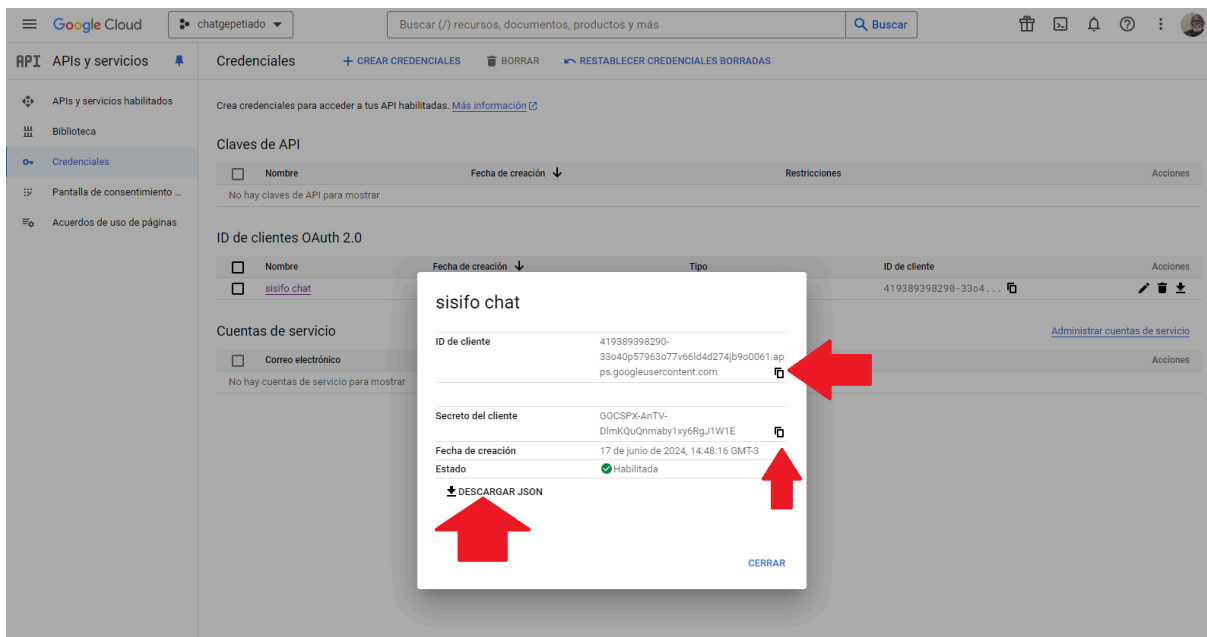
Google Cloud chatgepetiado

Buscar (/) recursos, documentos, productos y más

Buscar

API APIs y servicios

APIs y servicios habilitados
Biblioteca
Credenciales
Pantalla de consentimiento ...
Acuerdos de uso de páginas

Credenciales + CREAR CREDENCIALES BORRAR RESTABLECER CREDENCIALES BORRADAS

Crea credenciales para acceder a tus API habilitadas. Más información

Claves de API

| Nombre | Fecha de creación | Restricciones | Acciones |
|---|---|---|---|
| No hay claves de API para mostrar | | | |

ID de clientes OAuth 2.0

| Nombre | Fecha de creación | Tipo | ID de cliente | Acciones |
|---|---|---|---|---|
| sisifo chat | | | 419389398290-33o4... | |

Cuentas de servicio

Administrar cuentas de servicio

| Correo electrónico | Acciones |
|---|---|
| No hay cuentas de servicio para mostrar | |

sisifo chat

ID de cliente 419389398290-33o40p57963o77v66ld4d274jb9o0061.apps.googleusercontent.com

Secreto del cliente 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

Fecha de creación 17 de junio de 2024, 14:48:16 GMT-3

Estado Habilitada

DESCARGAR JSON

CERRAR